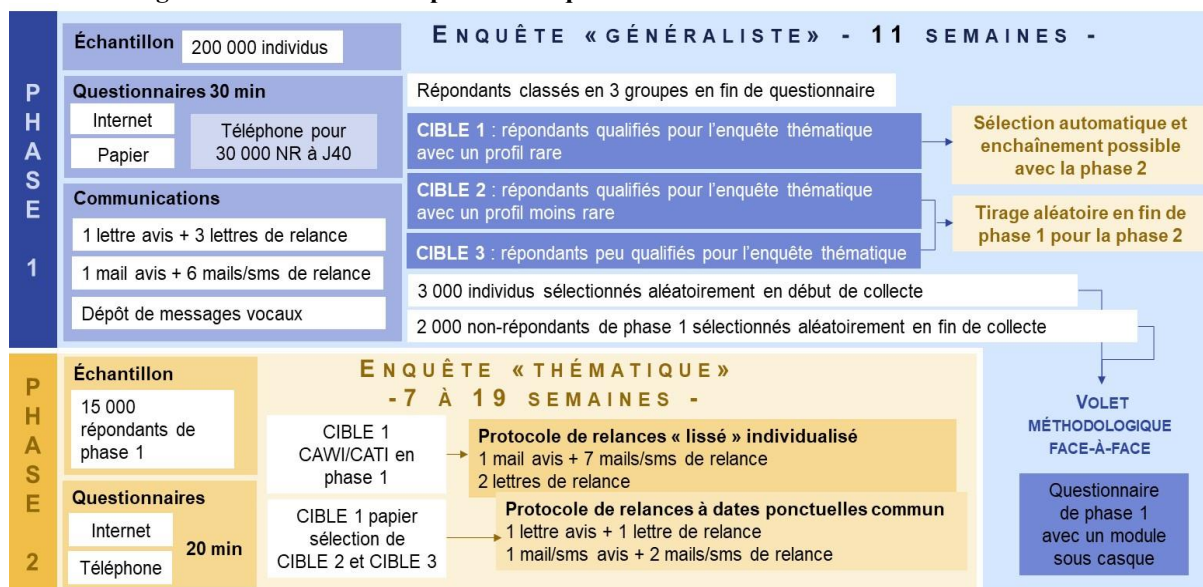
PHASE 1

Échantillon 200 000 individus

ENQUÊTE « GÉNÉRALISTE » - 11 SEMAINES -

Questionnaires 30 min

Internet

Papier

Téléphone pour 30 000 NR à J40

Répondants classés en 3 groupes en fin de questionnaire

CIBLE 1 : répondants qualifiés pour l'enquête thématique avec un profil rare

Sélection automatique et enchaînement possible avec la phase 2

Communications

CIBLE 2 : répondants qualifiés pour l'enquête thématique avec un profil moins rare

Tirage aléatoire en fin de phase 1 pour la phase 2

1 lettre avis + 3 lettres de relance

CIBLE 3 : répondants peu qualifiés pour l'enquête thématique

1 mail avis + 6 mails/sms de relance

3 000 individus sélectionnés aléatoirement en début de collecte

Dépôt de messages vocaux

2 000 non-répondants de phase 1 sélectionnés aléatoirement en fin de collecte

PHASE 2

Échantillon

15 000 répondants de phase 1

ENQUÊTE « THÉMATIQUE » - 7 À 19 SEMAINES -

CIBLE 1 CAWI/CATI en phase 1

Protocole de relances « lissé » individualisé
1 mail avis + 7 mails/sms de relance
2 lettres de relance

Questionnaires

Internet

Téléphone

20 min

CIBLE 1 papier sélection de CIBLE 2 et CIBLE 3

Protocole de relances à dates ponctuelles commun
1 lettre avis + 1 lettre de relance
1 mail/sms avis + 2 mails/sms de relance

VOLET MÉTHODOLOGIQUE FACE-À-FACE

Questionnaire de phase 1 avec un module sous casque